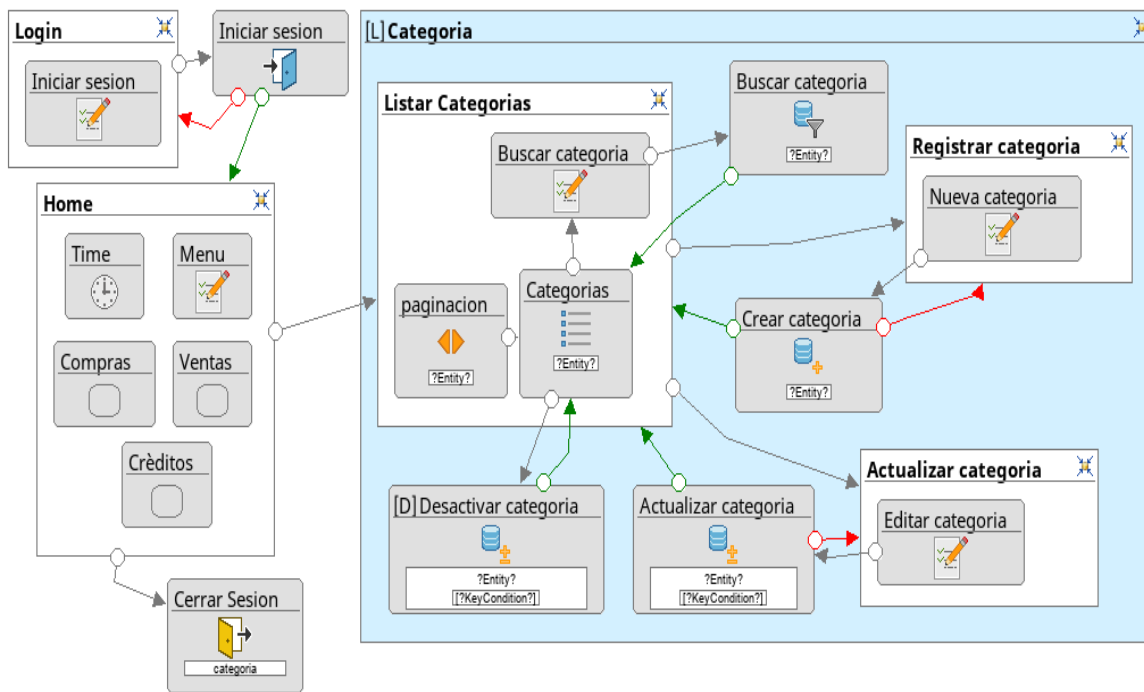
Login

Iniciar sesion

Iniciar sesion

[L] Categoria

Listar Categorias

Buscar categoria

?Entity?

Buscar categoria

Registrar categoria

Nueva categoria

Home

Time

Menu

Compras

Ventas

Crèditos

paginacion

?Entity?

Categorias

?Entity?

Crear categoria

?Entity?

Actualizar categoria

Editar categoria

[D] Desactivar categoria

?Entity?

[?KeyCondition?]

Actualizar categoria

?Entity?

[?KeyCondition?]

Cerrar Sesion

categoria